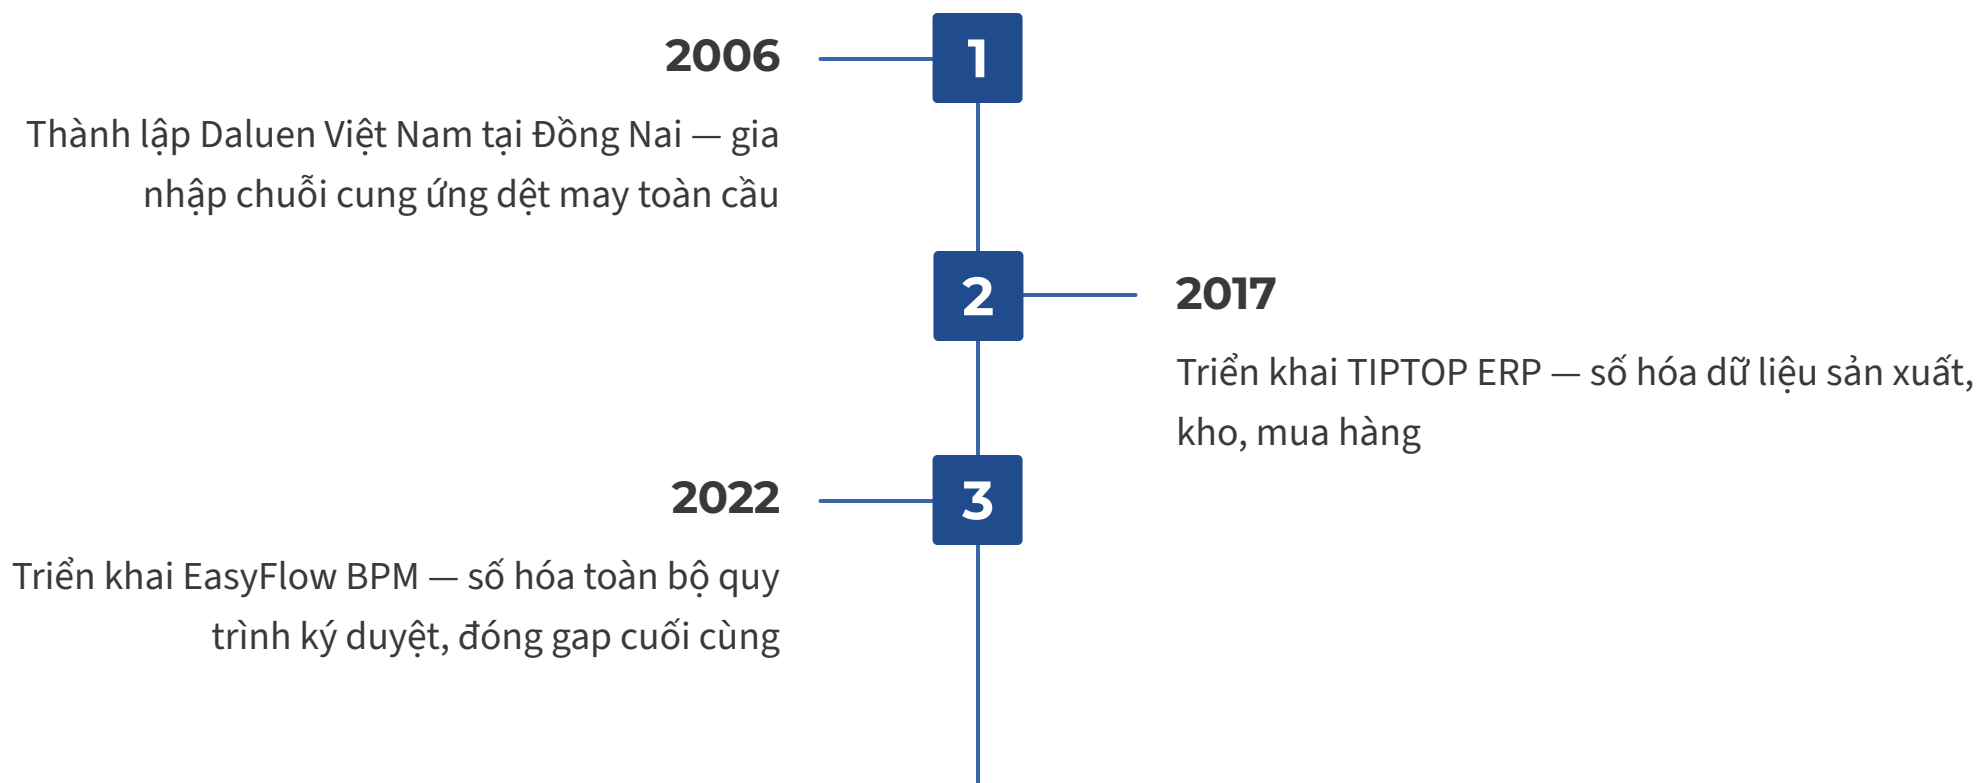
2006

1

Thành lập Daluen Việt Nam tại Đồng Nai — gia nhập chuỗi cung ứng dệt may toàn cầu

2

2017

Triển khai TIPTOP ERP — số hóa dữ liệu sản xuất, kho, mua hàng

2022

3

Triển khai EasyFlow BPM — số hóa toàn bộ quy trình ký duyệt, đóng gap cuối cùng